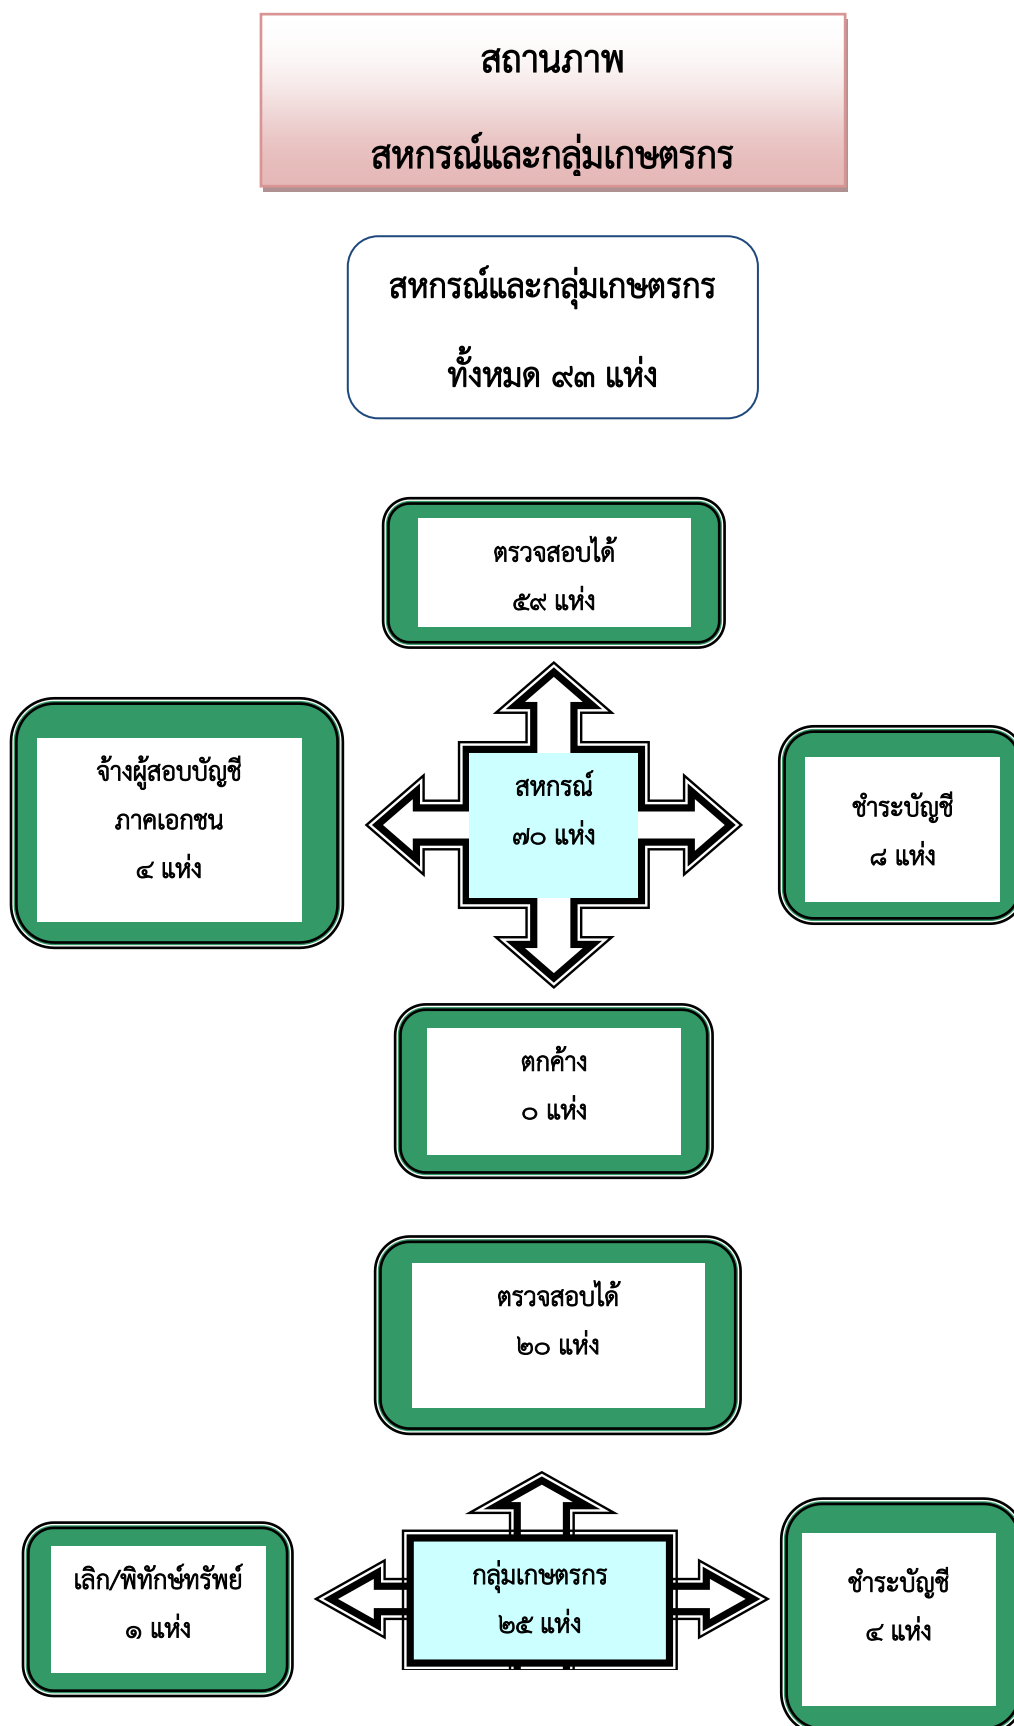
สถานภาพ

สหกรณ์และกลุ่มเกษตรกร

สหกรณ์และกลุ่มเกษตรกร

ทั้งหมด ๙๓ แห่ง

ตรวจสอบได้

๕๙ แห่ง

จ้างผู้สอบบัญชี

ภาคเอกชน

๔ แห่ง

สหกรณ์

๗๐ แห่ง

ชำระบัญชี

๘ แห่ง

ตกค้าง

๐ แห่ง

ตรวจสอบได้

๒๐ แห่ง

เลิก/พิทักษ์ทรัพย์

๑ แห่ง

กลุ่มเกษตรกร

๒๕ แห่ง

ชำระบัญชี

๔ แห่ง